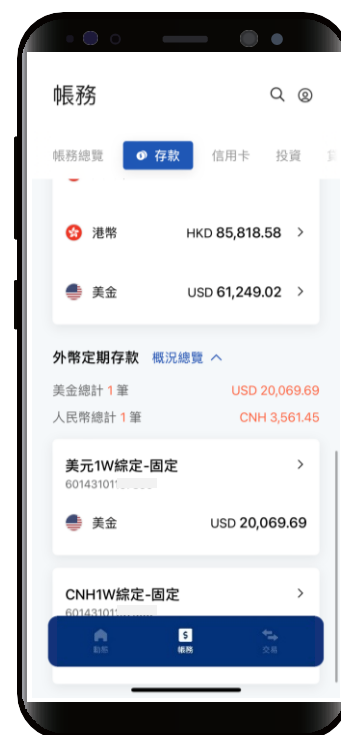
帳務

帳務總覽 存款 信用卡 投資

港幣 HKD 85,818.58 >

美金 USD 61,249.02 >

外幣定期存款 概況總覽

美金總計 1 筆 USD 20,069.69

人民幣總計 1 筆 CNH 3,561.45

美元1W綜定-固定 >
6014310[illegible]

美金 USD 20,069.69

CNH1W綜定-固定 >
6014310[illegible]

動態 帳務 交易